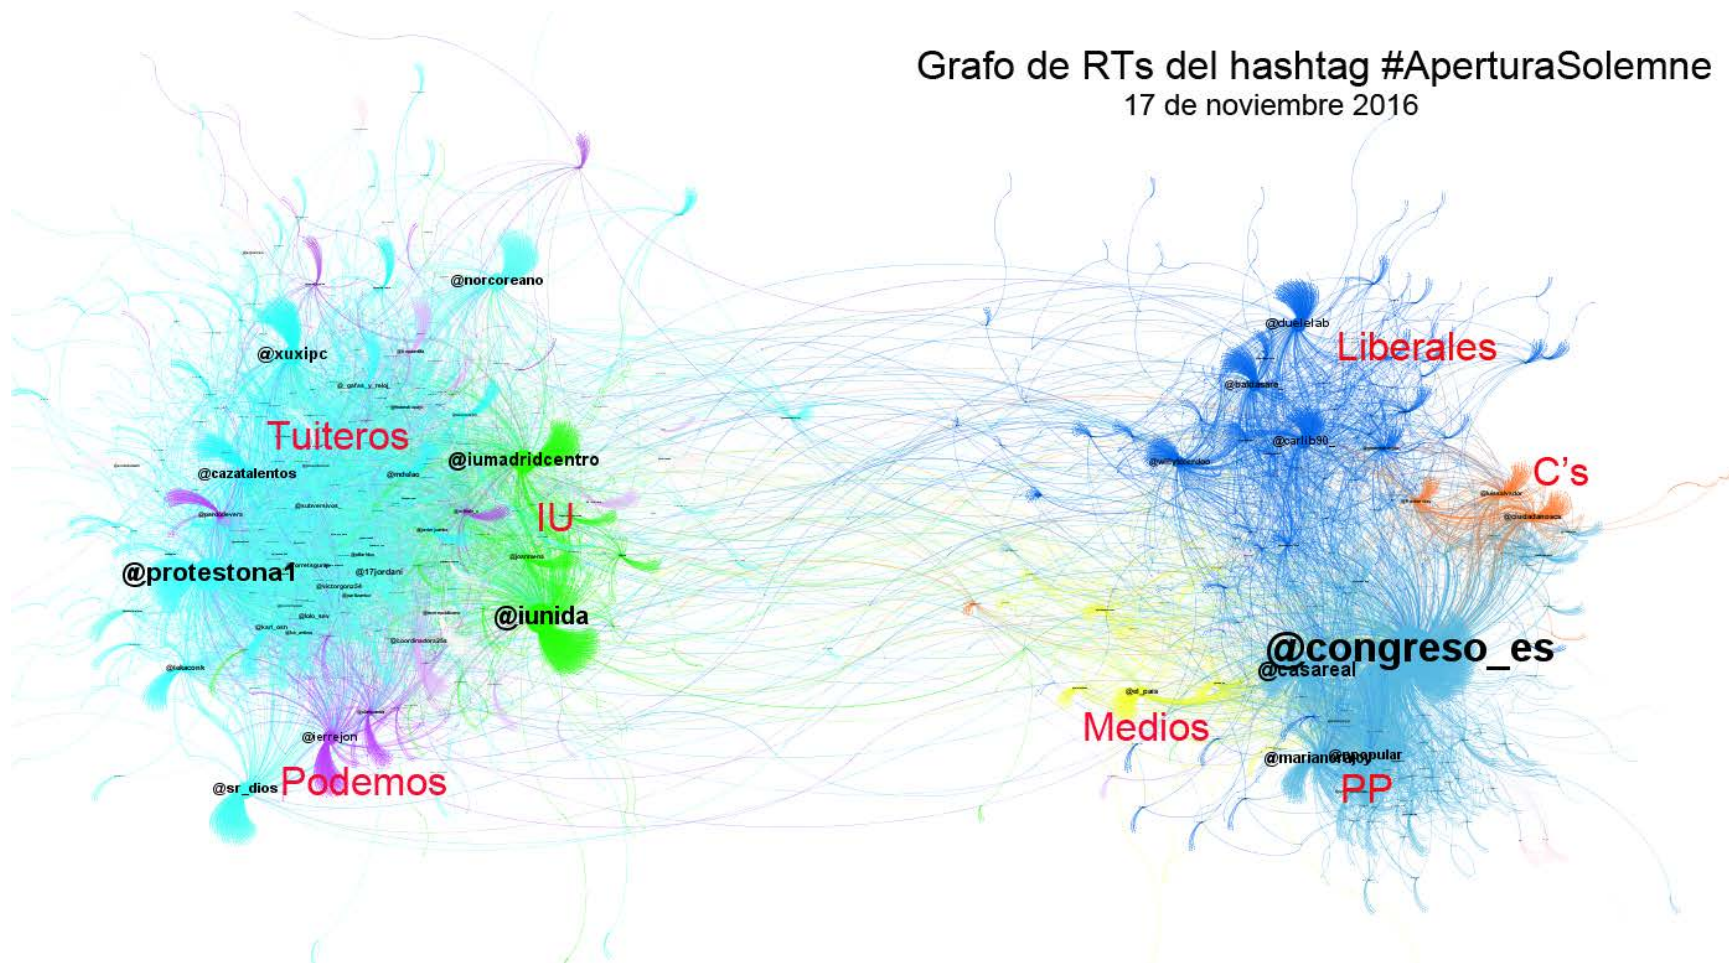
Grafo de RTs del hashtag #AperturaSolemne
17 de noviembre 2016

@norcoreano
@xuxipc
Tuiteros
@iumadridcentro
@cazatalentos
IU
@protestona1
@17jordani
@iunida
@errejon
@sr_dios
Podemos

@duelelab
Liberales
@carlib90_
C's
@congreso_es
@casareal
@el_pais
Medios
@marianorajoy
@ppopular
PP